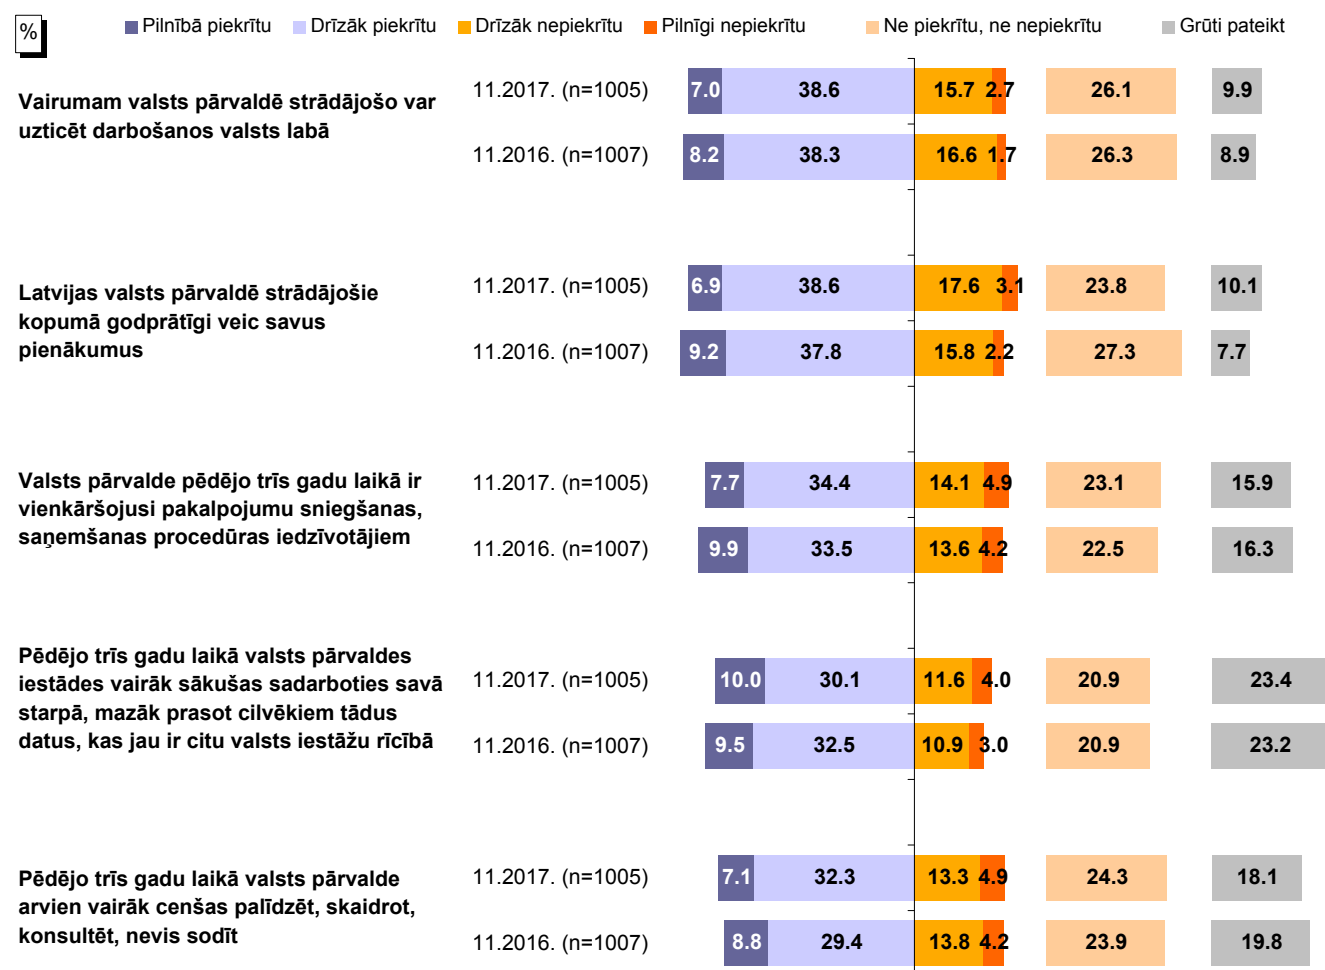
%

Pilnībā piekrītu Drīzāk piekrītu Drīzāk nepiekrītu Pilnīgi nepiekrītu Ne piekrītu, ne nepiekrītu Grūti pateikt

Vairumam valsts pārvaldē strādājošo var uzticēt darbošanos valsts labā

11.2017. (n=1005) 7.0 38.6 15.7 2.7 26.1 9.9

11.2016. (n=1007) 8.2 38.3 16.6 1.7 26.3 8.9

Latvijas valsts pārvaldē strādājošie kopumā godprātīgi veic savus pienākumus

11.2017. (n=1005) 6.9 38.6 17.6 3.1 23.8 10.1

11.2016. (n=1007) 9.2 37.8 15.8 2.2 27.3 7.7

Valsts pārvalde pēdējo trīs gadu laikā ir vienkāršojusi pakalpojumu sniegšanas, saņemšanas procedūras iedzīvotājiem

11.2017. (n=1005) 7.7 34.4 14.1 4.9 23.1 15.9

11.2016. (n=1007) 9.9 33.5 13.6 4.2 22.5 16.3

Pēdējo trīs gadu laikā valsts pārvaldes iestādes vairāk sākušas sadarboties savā starpā, mazāk prasot cilvēkiem tādus datus, kas jau ir citu valsts iestāžu rīcībā

11.2017. (n=1005) 10.0 30.1 11.6 4.0 20.9 23.4

11.2016. (n=1007) 9.5 32.5 10.9 3.0 20.9 23.2

Pēdējo trīs gadu laikā valsts pārvalde arvien vairāk cenšas palīdzēt, skaidrot, konsultēt, nevis sodīt

11.2017. (n=1005) 7.1 32.3 13.3 4.9 24.3 18.1

11.2016. (n=1007) 8.8 29.4 13.8 4.2 23.9 19.8